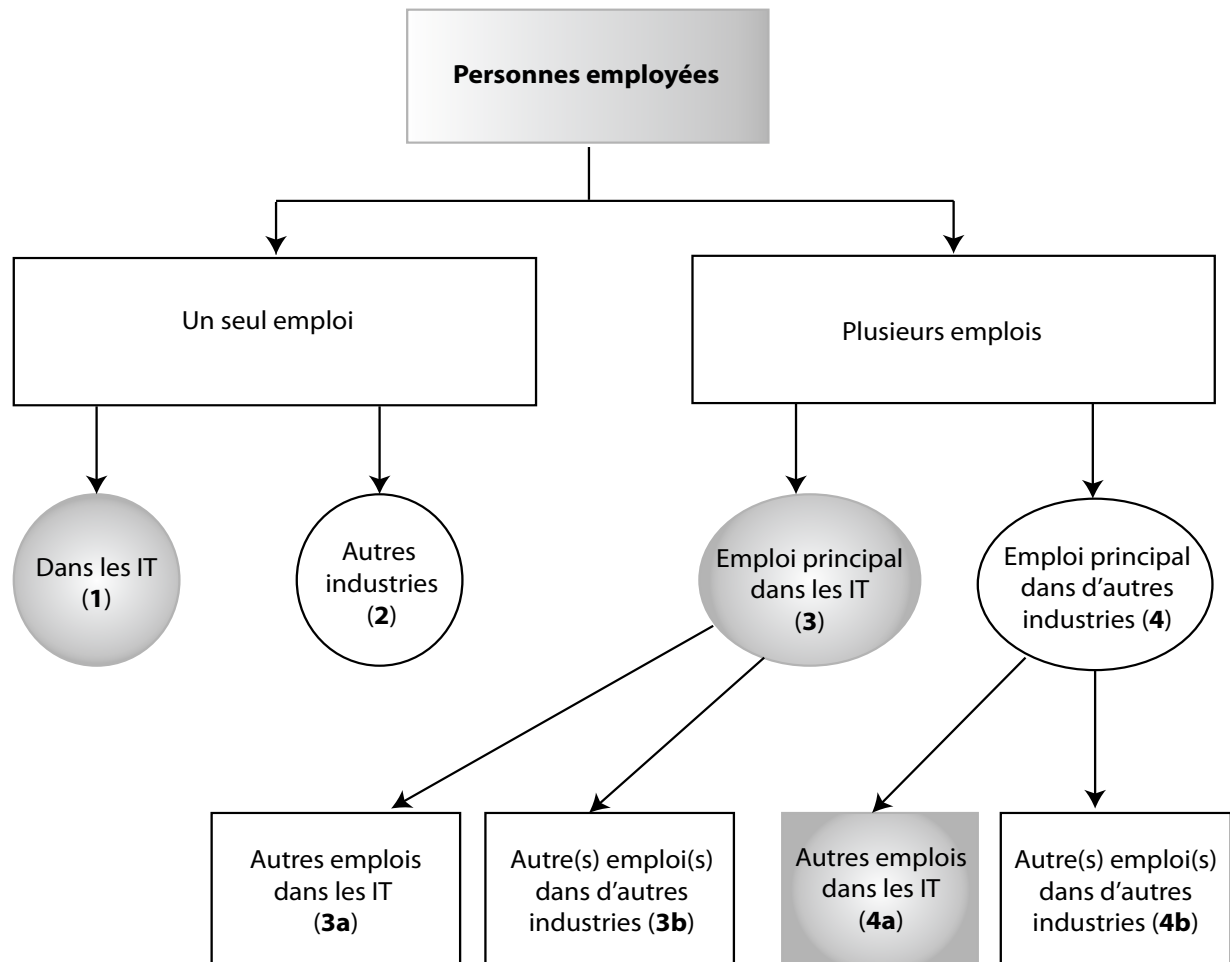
**Personnes employées**

Un seul emploi

Plusieurs emplois

Dans les IT (**1**)

Autres industries (**2**)

Emploi principal dans les IT (**3**)

Emploi principal dans d'autres industries (**4**)

Autres emplois dans les IT (**3a**)

Autre(s) emploi(s) dans d'autres industries (**3b**)

Autres emplois dans les IT (**4a**)

Autre(s) emploi(s) dans d'autres industries (**4b**)